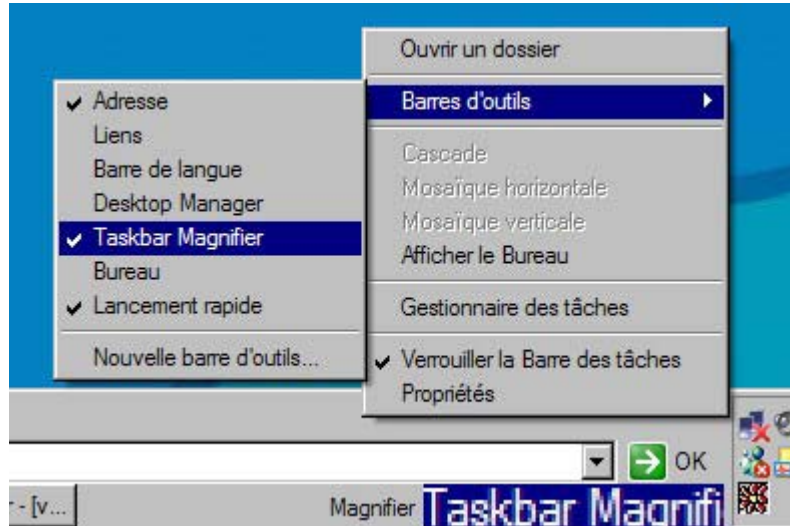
Ouvrir un dossier

Barres d'outils

Cascade
Mosaïque horizontale
Mosaïque verticale
Afficher le Bureau

Gestionnaire des tâches

✔ Verrouiller la Barre des tâches
Propriétés

✔ Adresse
Liens
Barre de langue
Desktop Manager
✔ Taskbar Magnifier
Bureau
✔ Lancement rapide

Nouvelle barre d'outils...

OK

r - [v...

Magnifier Taskbar Magnifi